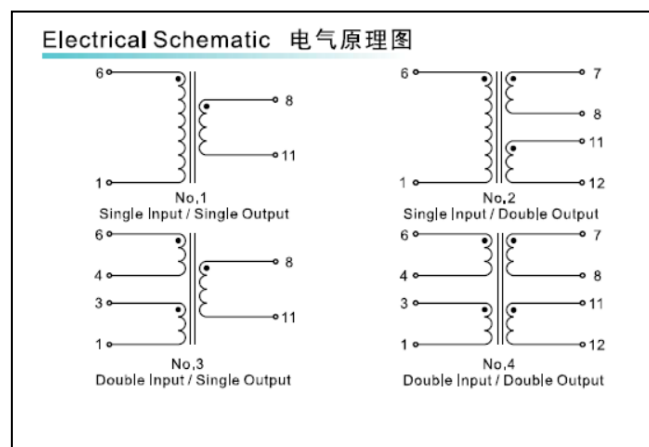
Electrical Schematic 电气原理图

6
8
11
1
No.1
Single Input / Single Output

6
7
8
11
1
12
No.2
Single Input / Double Output

6
4
3
1
8
11
No.3
Double Input / Single Output

6
4
3
1
7
8
11
12
No.4
Double Input / Double Output